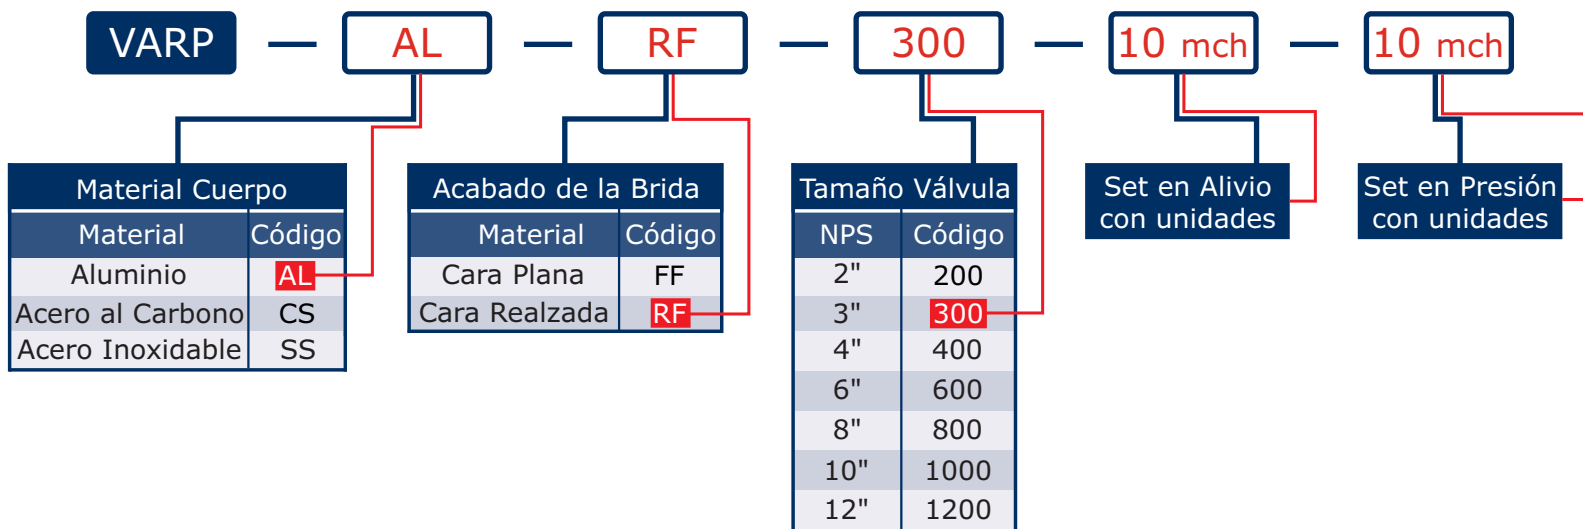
VARP — AL — RF — 300 — 10 mch — 10 mch

Material Cuerpo

| Material | Código |
|---|---|
| Aluminio | AL |
| Acero al Carbono | CS |
| Acero Inoxidable | SS |

Acabado de la Brida

| Material | Código |
|---|---|
| Cara Plana | FF |
| Cara Realzada | RF |

Tamaño Válvula

| NPS | Código |
|---|---|
| 2" | 200 |
| 3" | 300 |
| 4" | 400 |
| 6" | 600 |
| 8" | 800 |
| 10" | 1000 |
| 12" | 1200 |

Set en Alivio con unidades

Set en Presión con unidades